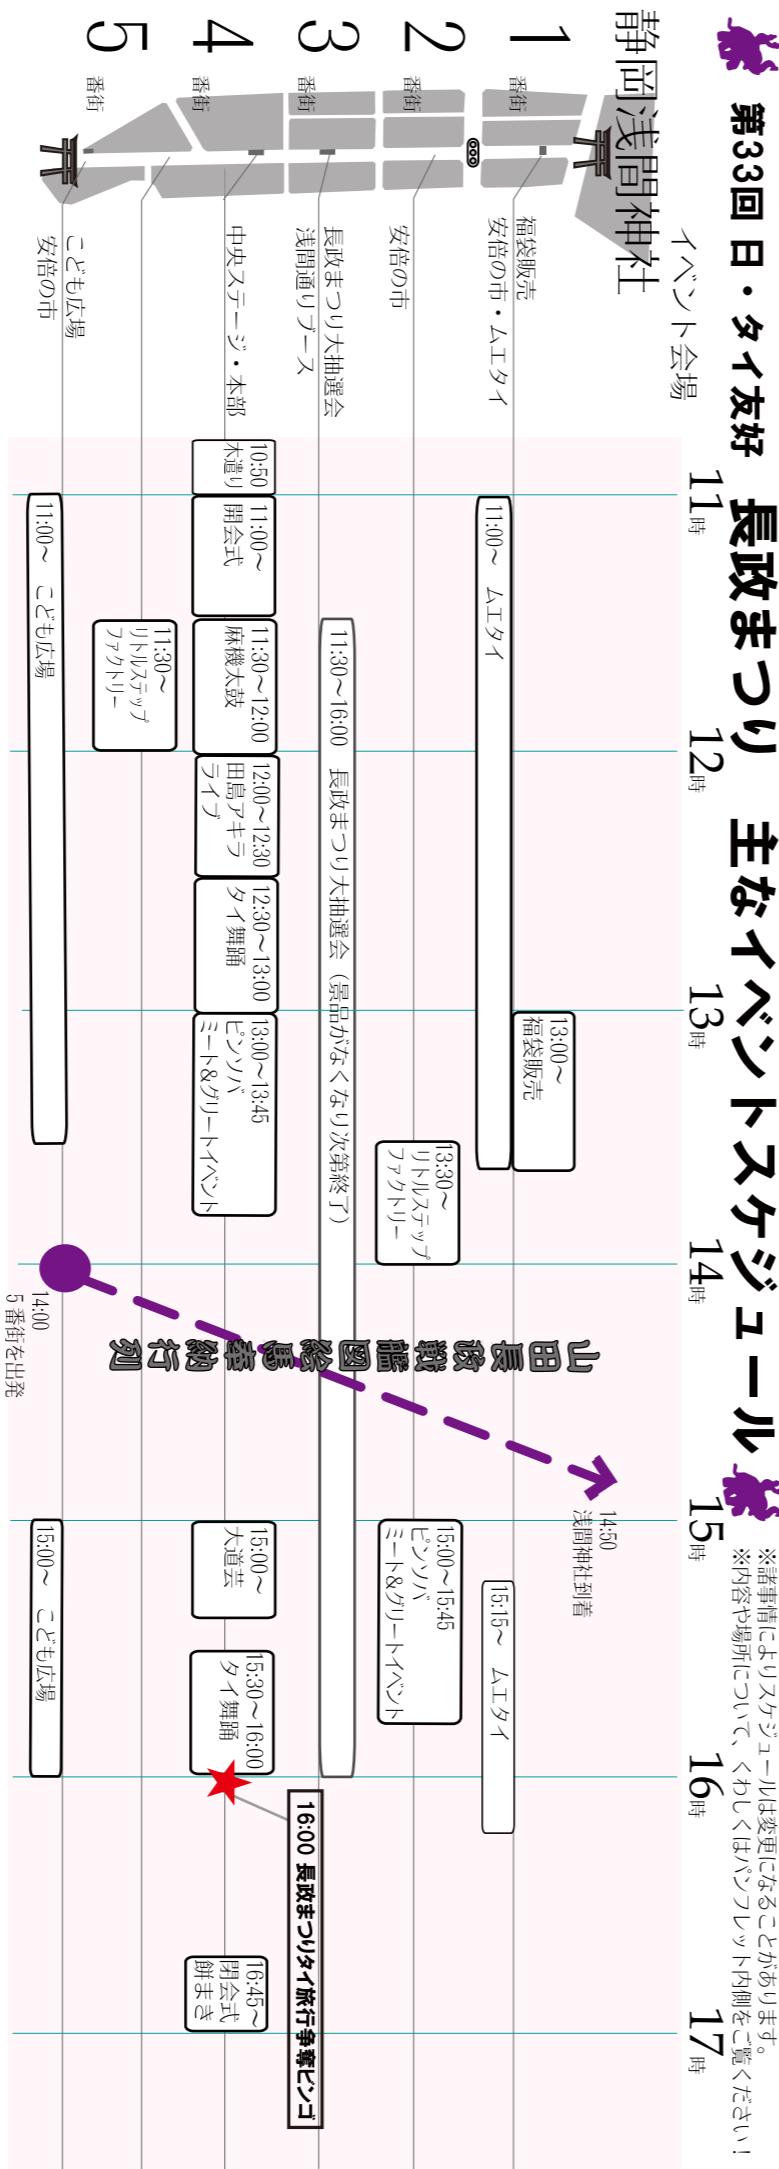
第33回 日・タイ友好 長政まつり 主なイベントスケジュール

※諸事情によりスケジュールは変更になることがあります。
※内容や場所について、くわしくはパンフレット内側をご覧ください！

静岡浅間神社

イベント会場

1番街 福袋販売 安倍の市・ムエタイ
2番街 安倍の市
3番街 長政まつり大抽選会 浅間通りブース
4番街 中央ステージ・本部
5番街 こども広場 安倍の市

11時 12時 13時 14時 15時 16時 17時

11:00〜 ムエタイ
13:00〜 福袋販売
15:15〜 ムエタイ

13:30〜 リトルステップファクトリー
15:00〜15:45 ピンソバ ミート&グリートイベント

11:30〜16:00 長政まつり大抽選会（景品がなくなり次第終了）

10:50 木遣り
11:00〜 開会式
11:30〜12:00 麻機太鼓
12:00〜12:30 田島アキラ ライブ
12:30〜13:00 タイ舞踊
13:00〜13:45 ピンソバ ミート&グリートイベント
15:00〜 大道芸
15:30〜16:00 タイ舞踊
16:45〜 閉会式 餅まき

11:30〜 リトルステップファクトリー

11:00〜 こども広場
15:00〜 こども広場

山田長政戦艦図絵馬奉納行列
14:00 5番街を出発
14:50 浅間神社到着

16:00 長政まつりタイ旅行争奪ビンゴ